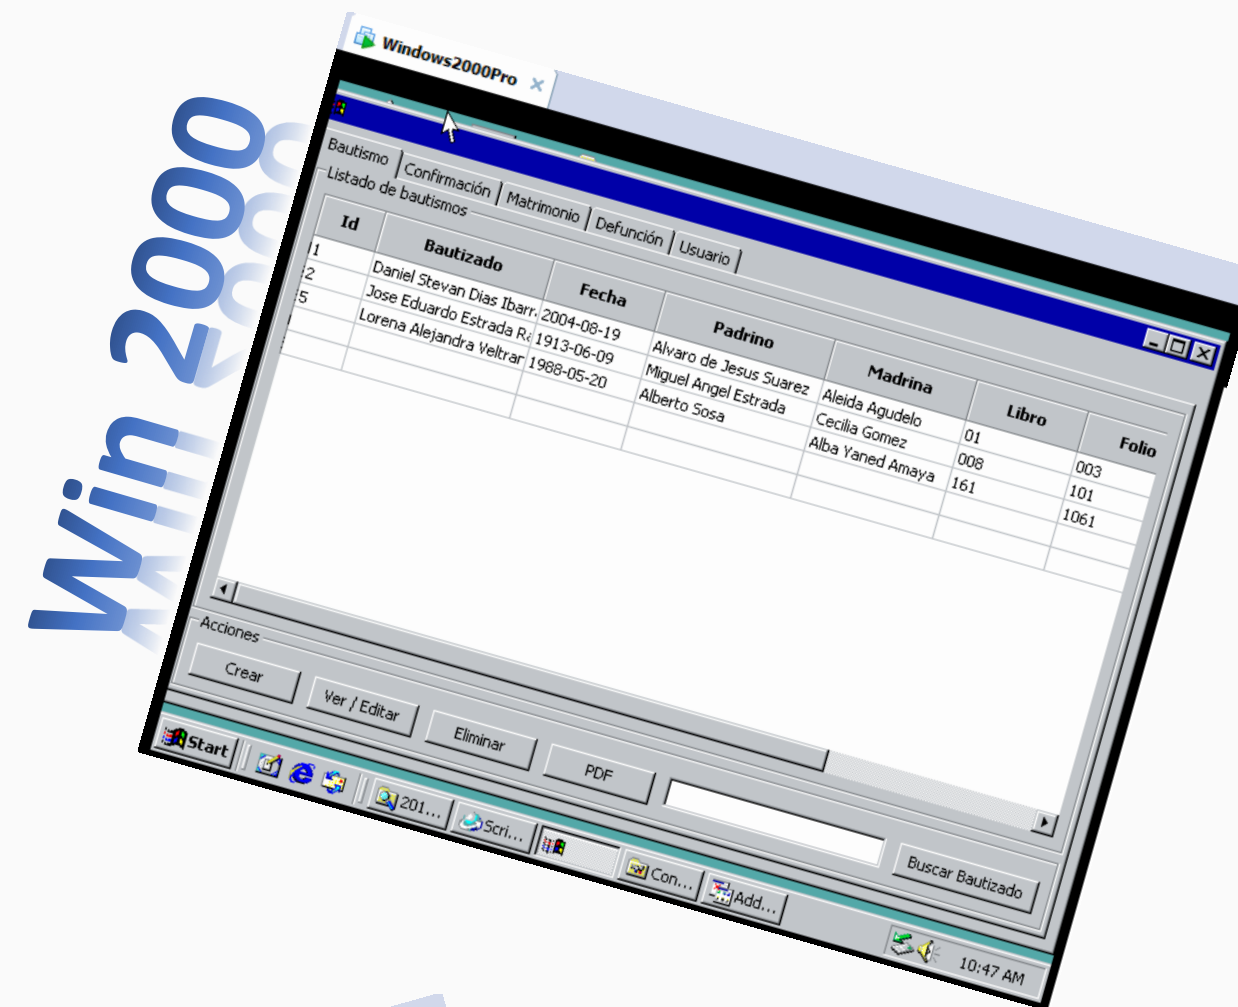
Win 2000

Windows2000Pro

Bautismo | Confirmación | Matrimonio | Defunción | Usuario

Listado de bautismos

| Id | Bautizado | Fecha | Padrino | Madrina | Libro | Folio |
|---|---|---|---|---|---|---|
| 1 | Daniel Stevan Dias Ibarr | 2004-08-19 | Alvaro de Jesus Suarez | Aleida Agudelo | 01 | 003 |
| 2 | Jose Eduardo Estrada Ra | 1913-06-09 | Miguel Angel Estrada | Cecilia Gomez | 008 | 101 |
| 5 | Lorena Alejandra Veltran | 1988-05-20 | Alberto Sosa | Alba Yaned Amaya | 161 | 1061 |

Acciones

Crear | Ver / Editar | Eliminar | PDF

Buscar Bautizado

Start | 201... | Scri... | Con... | Add...

10:47 AM